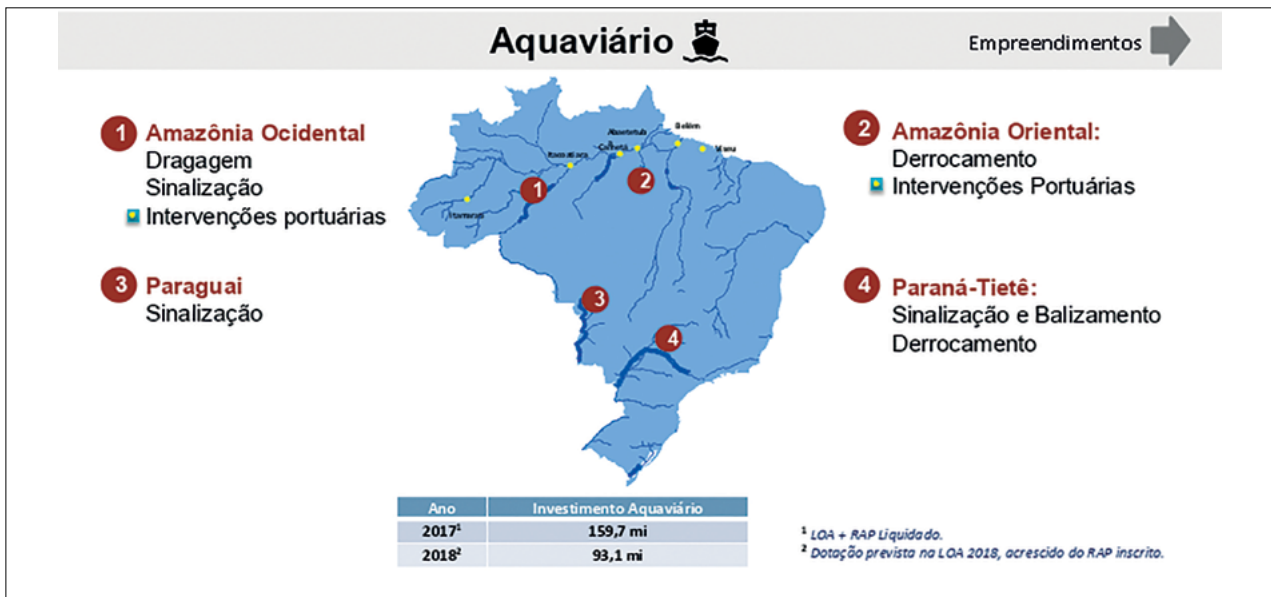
Aquaviário

Empreendimentos

1 Amazônia Ocidental
Dragagem
Sinalização
Intervenções portuárias

3 Paraguai
Sinalização

2 Amazônia Oriental:
Derrocamento
Intervenções Portuárias

4 Paraná-Tietê:
Sinalização e Balizamento
Derrocamento

Itacoatiara
Altamira
Cametá
Belém
Marabá
Humaitá

1
2
3
4

| Ano | Investimento Aquaviário |
|---|---|
| 2017$^1$ | 159,7 mi |
| 2018$^2$ | 93,1 mi |

$^1$ LOA + RAP Liquidado.
$^2$ Dotação prevista na LOA 2018, acrescido do RAP inscrito.